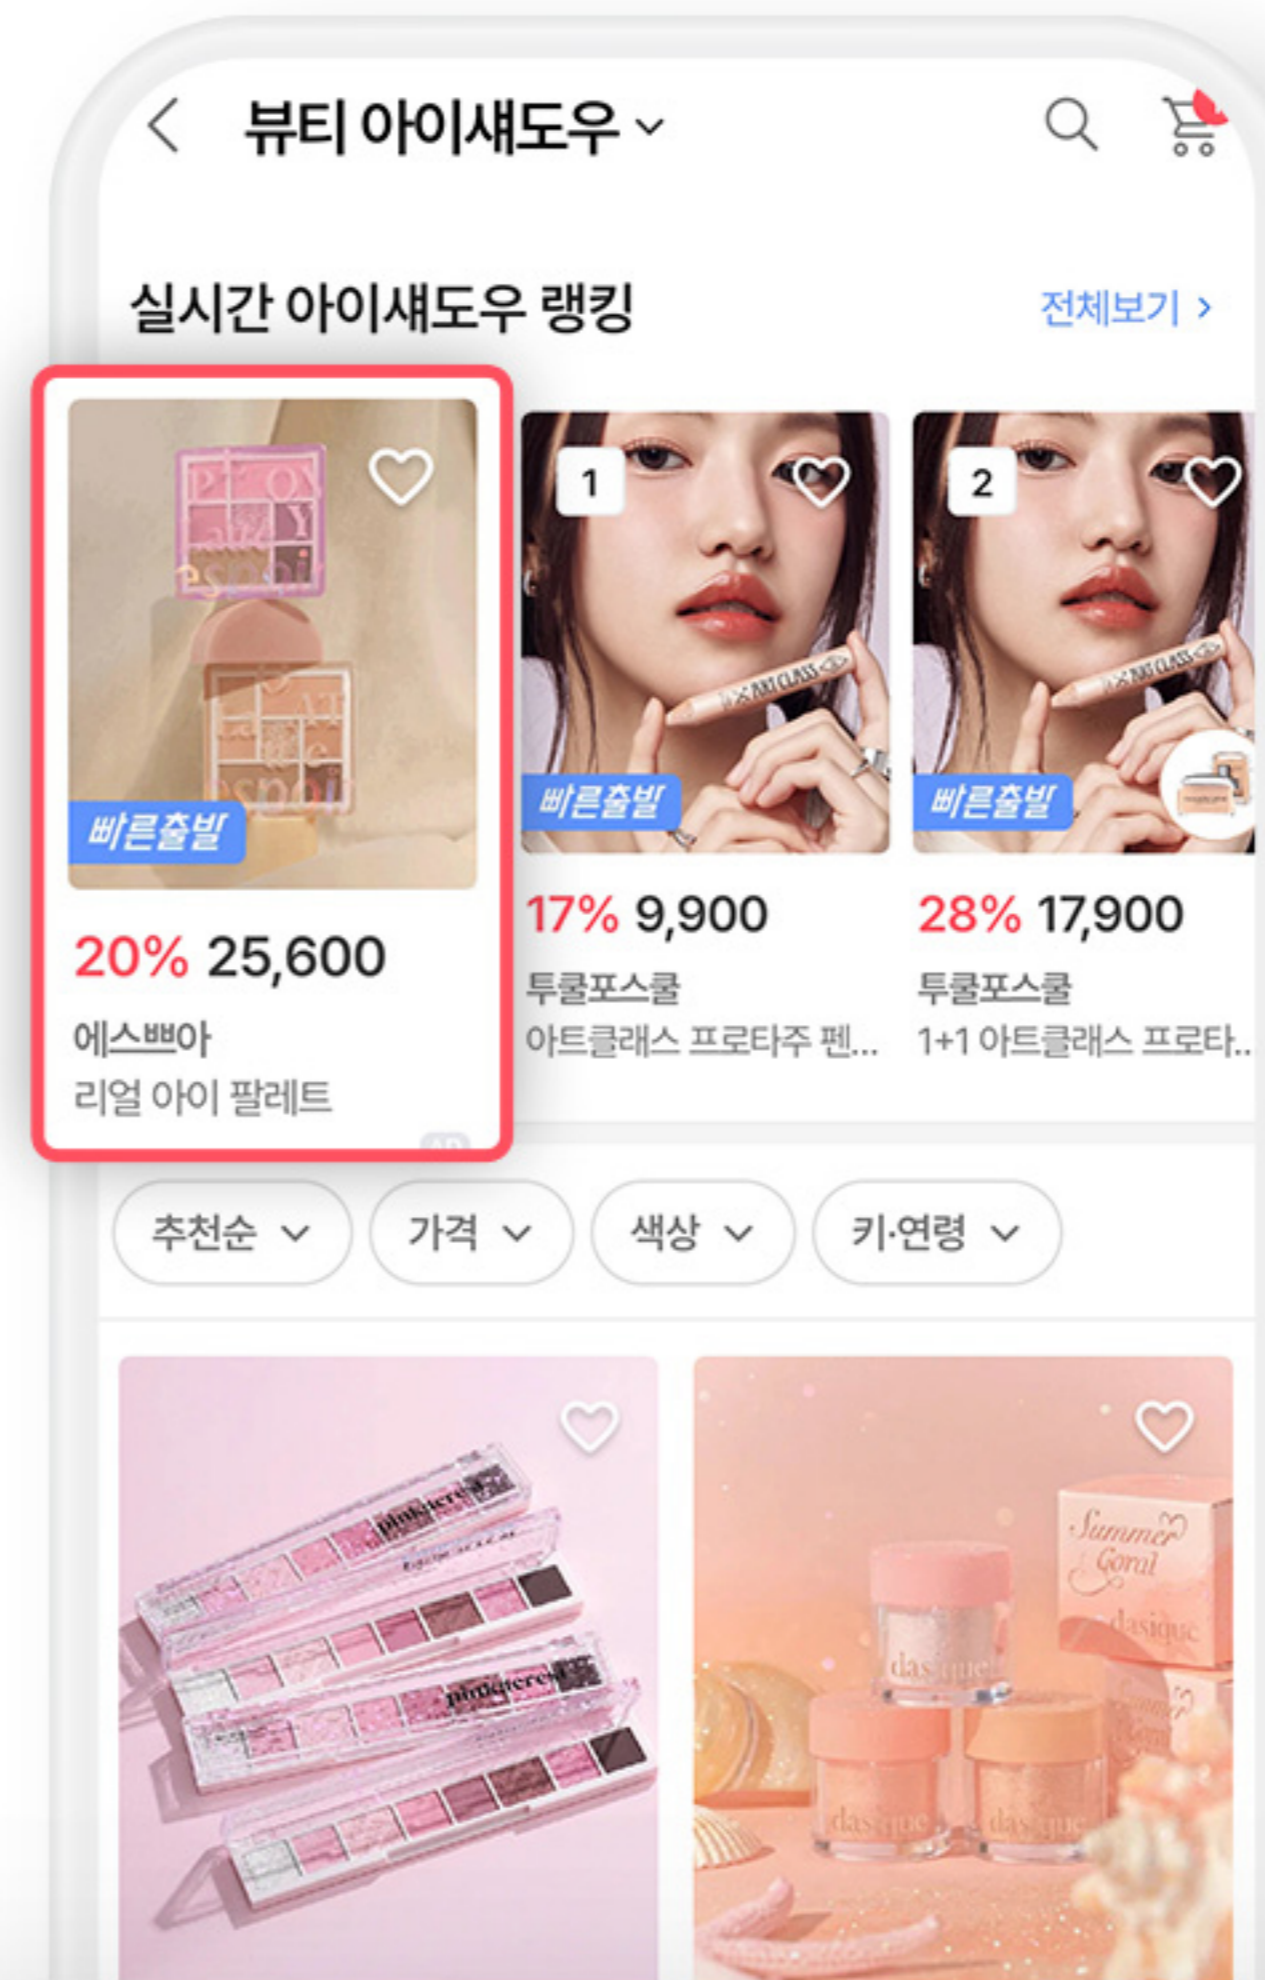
뷰티 아이섀도우

실시간 아이섀도우 랭킹

전체보기 >

빠른출발

20% 25,600

에스쁘아

리얼 아이 팔레트

1

빠른출발

17% 9,900

투쿨포스쿨

아트클래스 프로타주 펜...

2

빠른출발

28% 17,900

투쿨포스쿨

1+1 아트클래스 프로타..

추천순

가격

색상

키·연령

Summer Coral

dasique